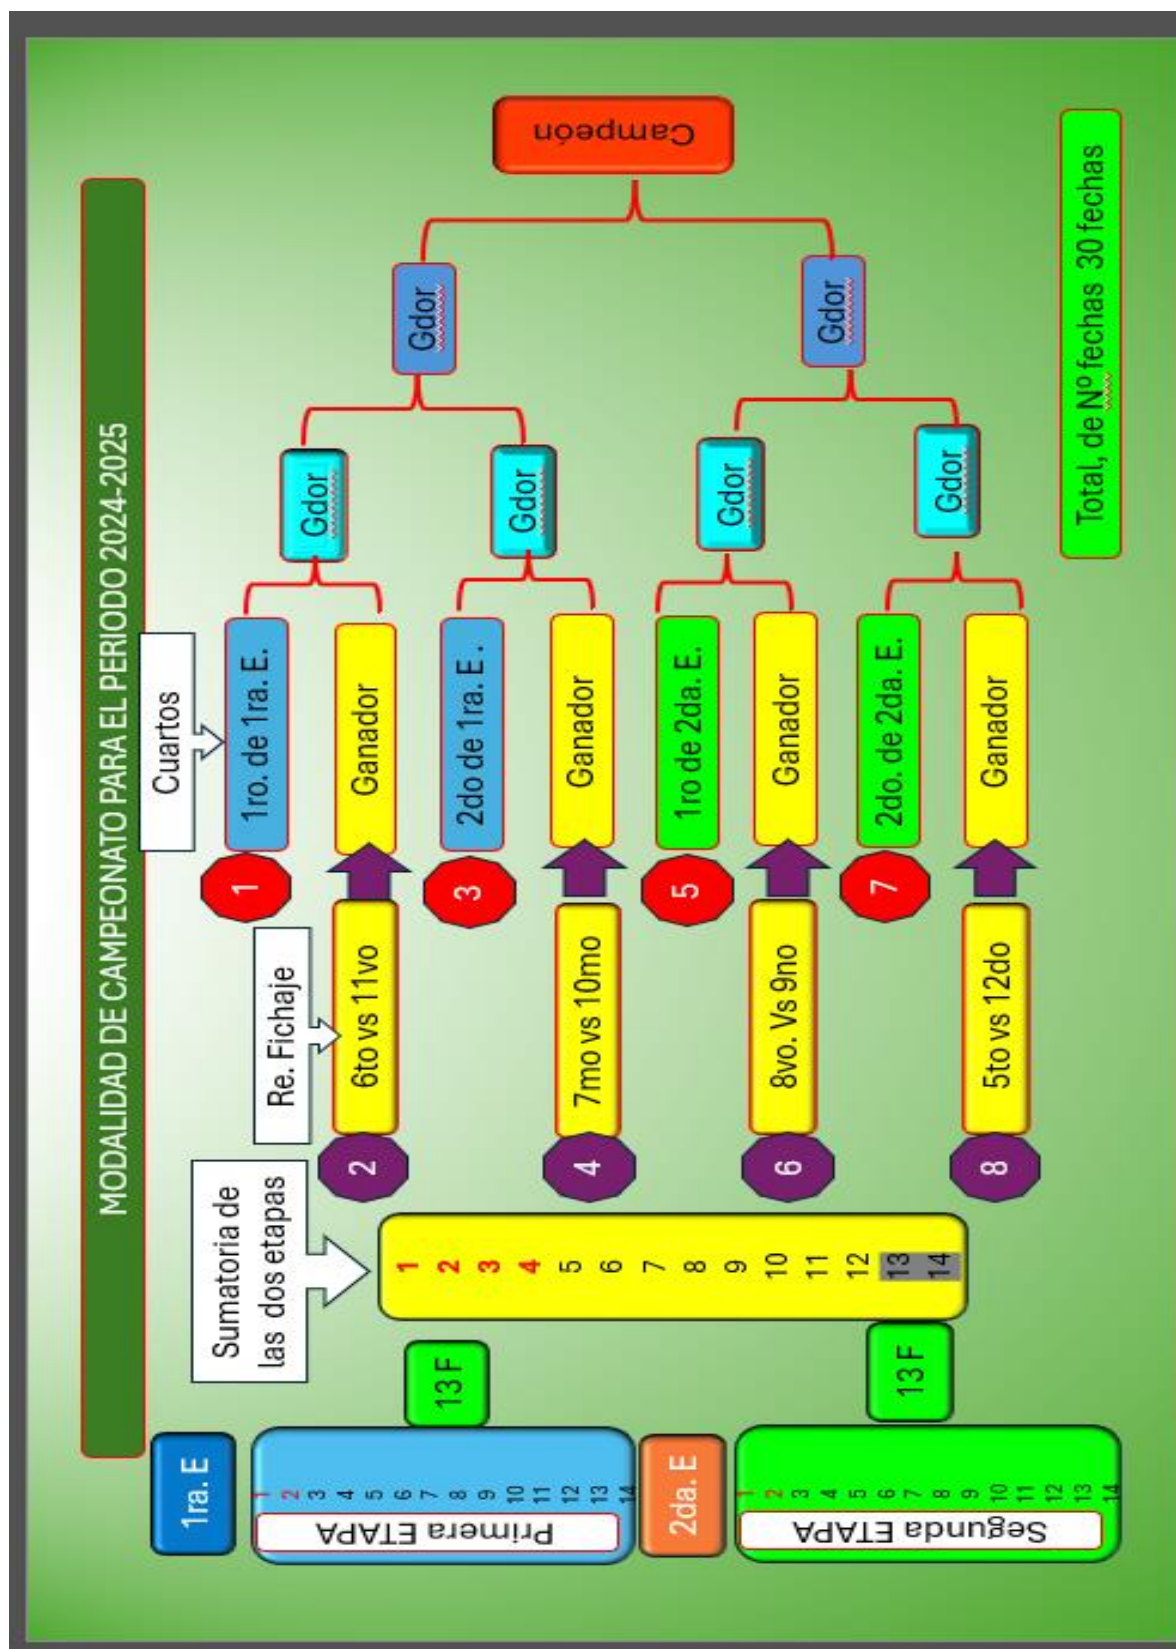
MODALIDAD DE CAMPEONATO PARA EL PERIODO 2024-2025

1ra. E

Primera ETAPA

1 2 3 4 5 6 7 8 9 10 11 12 13 14

13 F

2da. E

Segunda ETAPA

1 2 3 4 5 6 7 8 9 10 11 12 13 14

13 F

Sumatoria de las dos etapas

1 2 3 4 5 6 7 8 9 10 11 12 13 14

Re. Fichaje

Cuartos

2 6to vs 11vo

1 1ro. de 1ra. E.

Ganador

4 7mo vs 10mo

3 2do de 1ra. E .

Ganador

6 8vo. Vs 9no

5 1ro de 2da. E.

Ganador

8 5to vs 12do

7 2do. de 2da. E.

Ganador

Gdor

Gdor

Gdor

Gdor

Gdor

Gdor

Campeón

Total, de Nº fechas 30 fechas